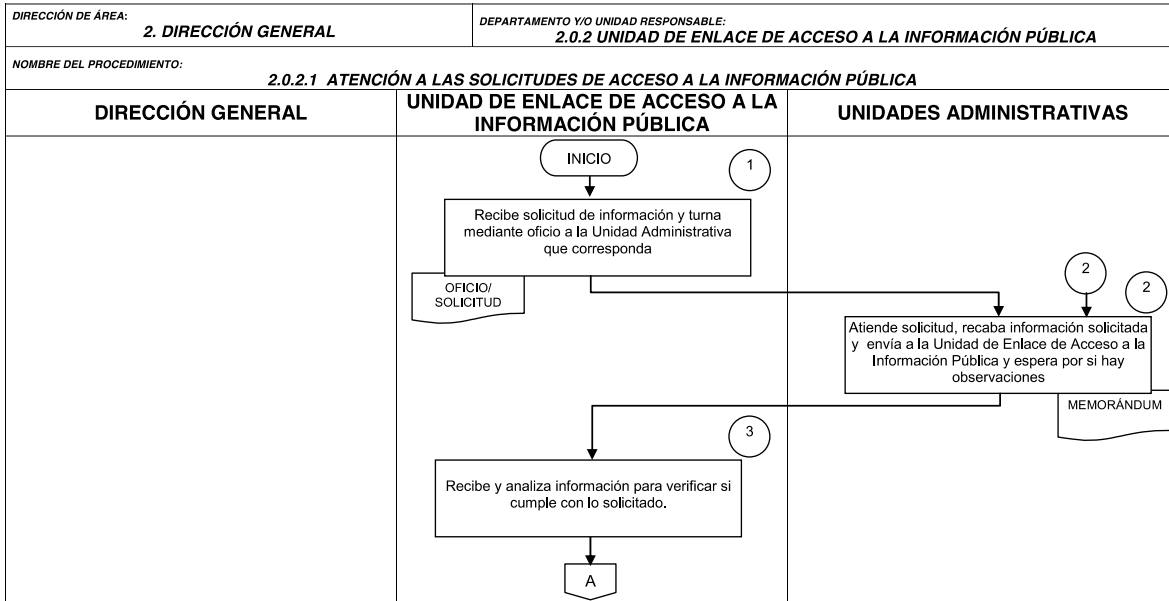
DIRECCIÓN DE ÁREA:
2. DIRECCIÓN GENERAL

DEPARTAMENTO Y/O UNIDAD RESPONSABLE:
2.0.2 UNIDAD DE ENLACE DE ACCESO A LA INFORMACIÓN PÚBLICA

NOMBRE DEL PROCEDIMIENTO:
2.0.2.1 ATENCIÓN A LAS SOLICITUDES DE ACCESO A LA INFORMACIÓN PÚBLICA

| DIRECCIÓN GENERAL | UNIDAD DE ENLACE DE ACCESO A LA INFORMACIÓN PÚBLICA | UNIDADES ADMINISTRATIVAS |
|---|---|---|

INICIO

1

Recibe solicitud de información y turna mediante oficio a la Unidad Administrativa que corresponda

OFICIO/ SOLICITUD

2

2

Atiende solicitud, recaba información solicitada y envía a la Unidad de Enlace de Acceso a la Información Pública y espera por si hay observaciones

MEMORÁNDUM

3

Recibe y analiza información para verificar si cumple con lo solicitado.

A